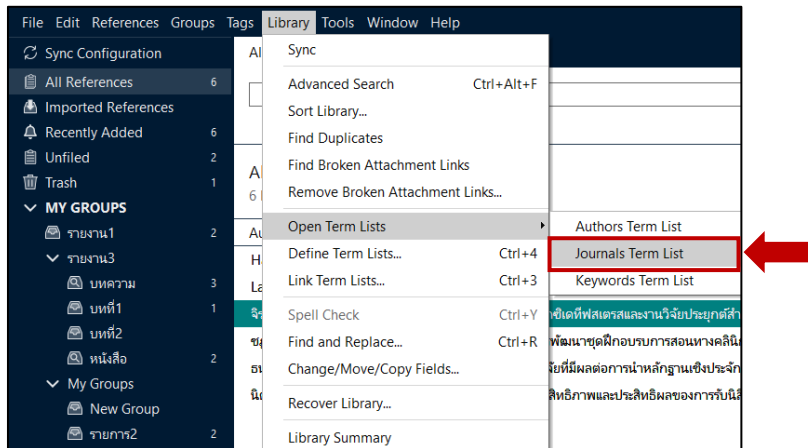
File Edit References Groups Tags Library Tools Window Help

Sync Configuration
All References 6
Imported References
Recently Added 6
Unfiled 2
Trash 1
MY GROUPS
รายงาน1 2
รายงาน3
บทความ 3
บทที่1 1
บทที่2
หนังสือ 2
My Groups
New Group
รายการ2 2

Sync
Advanced Search Ctrl+Alt+F
Sort Library...
Find Duplicates
Find Broken Attachment Links
Remove Broken Attachment Links...
Open Term Lists
Define Term Lists... Ctrl+4
Link Term Lists... Ctrl+3
Spell Check Ctrl+Y
Find and Replace... Ctrl+R
Change/Move/Copy Fields...
Recover Library...
Library Summary

Authors Term List
Journals Term List
Keywords Term List

Al
A
6
Au
H
La
จ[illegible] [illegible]ชิดที่ฟสเตรสและงานวิจัยประยุกต์สำ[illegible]
ชุ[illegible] พัฒนาชุดฝึกอบรมการสอนทางคลินิ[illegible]
ธ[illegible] ยัยที่มีผลต่อการนำหลักฐานเชิงประจั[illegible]
นิ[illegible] สิทธิภาพและประสิทธิผลของการรับนิ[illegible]